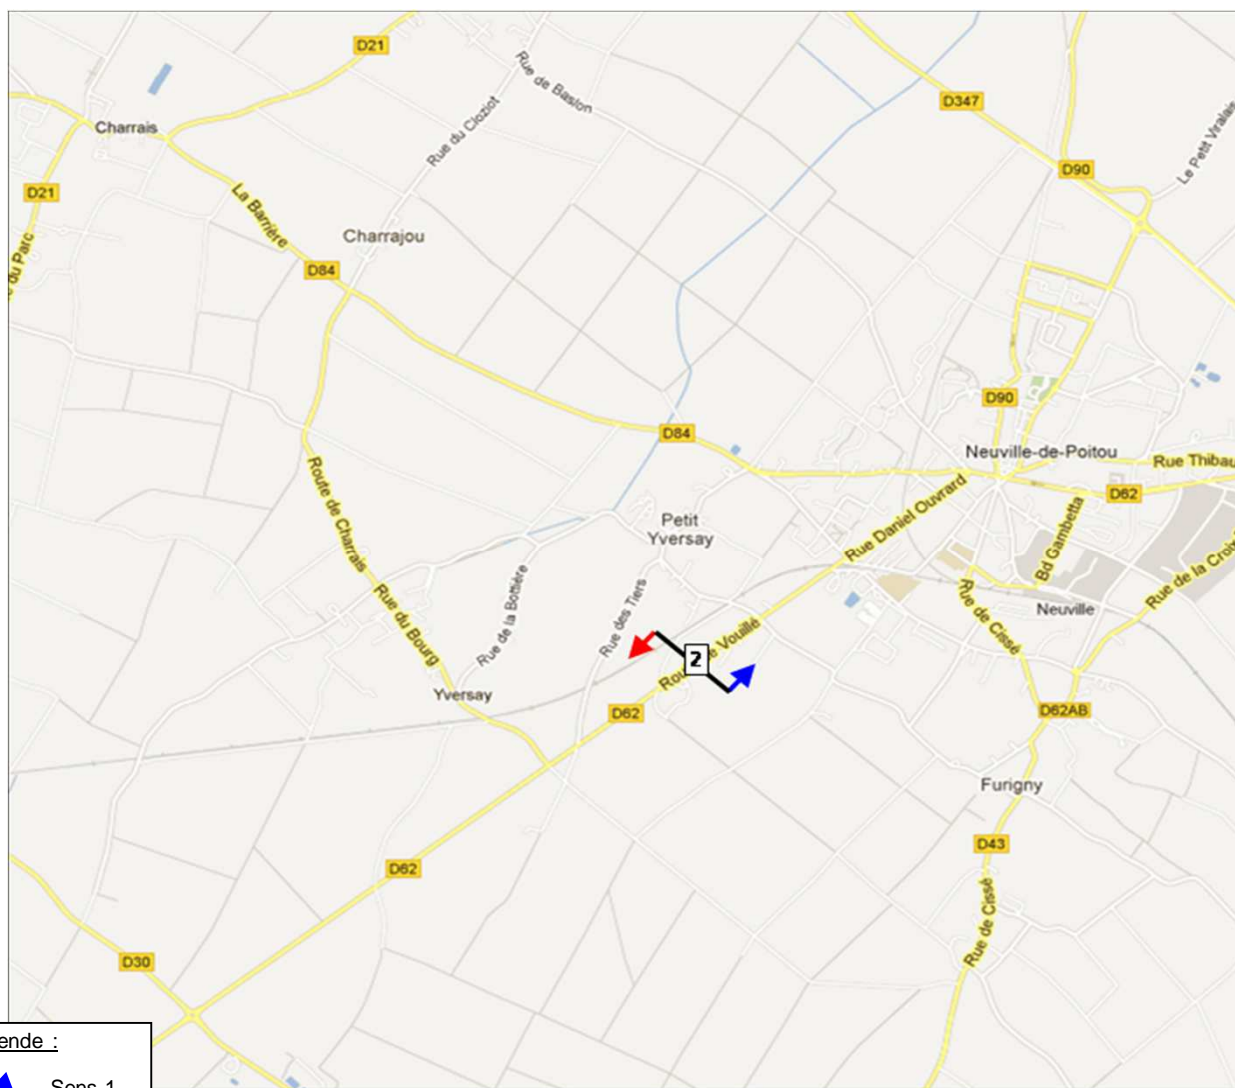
D21
Rue de Basion
Rue du Cloziot
Charrais
D21
du Parc
La Barrière
Charrajou
D84
D347
D90
Le Petit Viralais
D90
Neuville-de-Poitou
Rue Thibau
D84
D62
Rue Daniel Ouvrard
Bd Gambetta
Rue de la Croix
Petit Yversay
Route de Charrais
Rue du Bourg
Rue de la Bottière
Rue des Tiers
2
Route de Vouillé
Rue de Cissé
Neuville
Yversay
D62
D62AB
Furigny
D43
D62
Rue de Cissé
D30
ende :
Sens 1